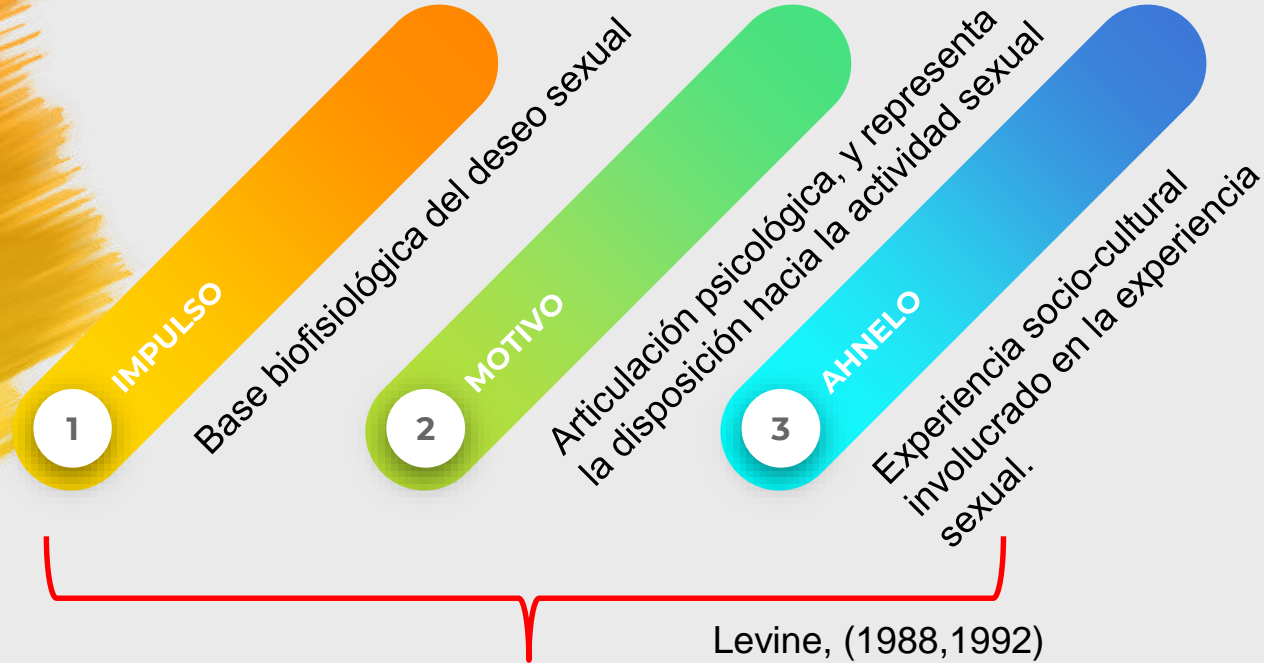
1
IMPULSO
Base biofisiológica del deseo sexual

2
MOTIVO
Articulación psicológica, y representa la disposición hacia la actividad sexual

3
AHNELO
Experiencia socio-cultural involucrado en la experiencia sexual.

Levine, (1988,1992)